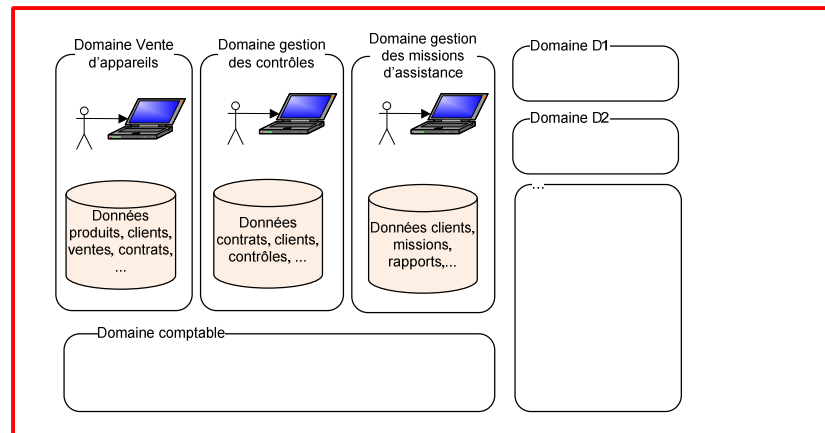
Domaine Vente d'appareils

Données produits, clients, ventes, contrats, ...

Domaine gestion des contrôles

Données contrats, clients, contrôles, ...

Domaine gestion des missions d'assistance

Données clients, missions, rapports,...

Domaine D1

Domaine D2

...

Domaine comptable